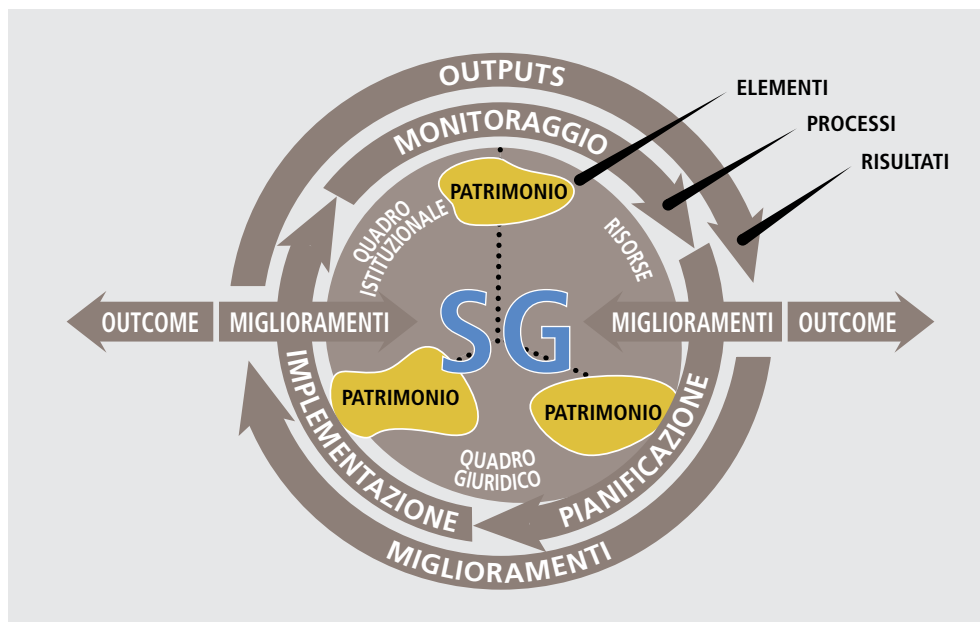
OUTPUTS
ELEMENTI
MONITORAGGIO
PROCESSI
RISULTATI
PATRIMONIO
QUADRO ISTITUZIONALE
RISORSE
OUTCOME
MIGLIORAMENTI
SG
MIGLIORAMENTI
OUTCOME
IMPLEMENTAZIONE
PATRIMONIO
PATRIMONIO
PIANIFICAZIONE
QUADRO GIURIDICO
MIGLIORAMENTI